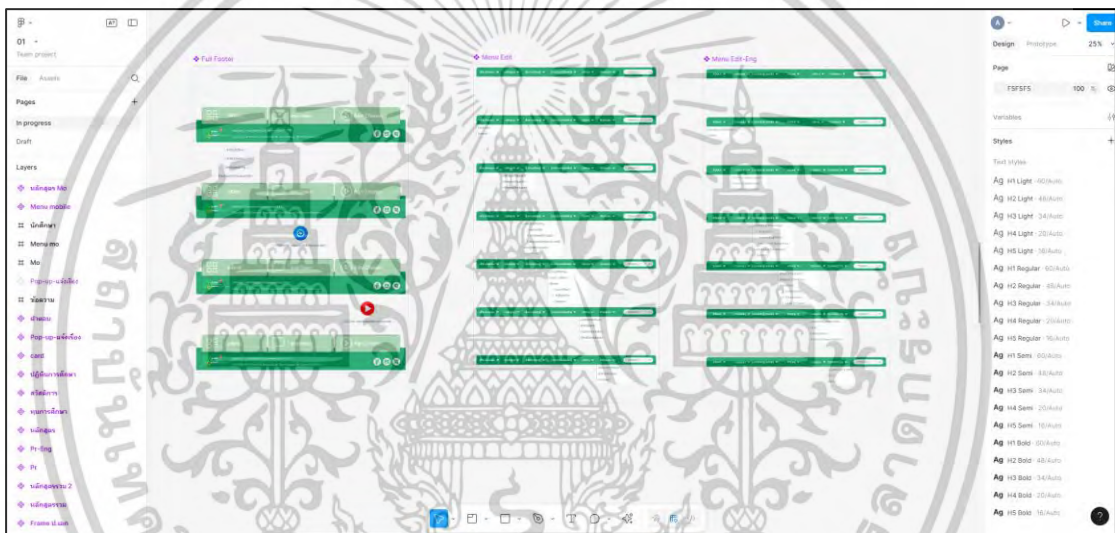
01
Team project

File Assets

Pages
In progress
Draft

Layers
หน้าหลัก Mo
Menu mobile
นักศึกษา
Menu mo
Mo
Pop-up-แจ้งเรื่อง
ข้อความ
หน้าแรก
Pop-up-แจ้งเรื่อง
card
ปฏิทินการศึกษา
บริการ
ทุนการศึกษา
หน้าหลัก
Pr-Eng
Pr
หน้าหลัก 2
หน้าหลัก
Frame ม.อ.

Full Footer
Menu Edit
Menu Edit-Eng

A
Share
Design Prototype 25%

Page
F5F5F5 100 %

Variables

Styles

Text styles
Ag H1 Light · 60/Auto
Ag H2 Light · 48/Auto
Ag H3 Light · 34/Auto
Ag H4 Light · 20/Auto
Ag H5 Light · 16/Auto
Ag H1 Regular · 60/Auto
Ag H2 Regular · 48/Auto
Ag H3 Regular · 34/Auto
Ag H4 Regular · 20/Auto
Ag H5 Regular · 16/Auto
Ag H1 Semi · 60/Auto
Ag H2 Semi · 48/Auto
Ag H3 Semi · 34/Auto
Ag H4 Semi · 20/Auto
Ag H5 Semi · 16/Auto
Ag H1 Bold · 60/Auto
Ag H2 Bold · 48/Auto
Ag H3 Bold · 34/Auto
Ag H4 Bold · 20/Auto
Ag H5 Bold · 16/Auto